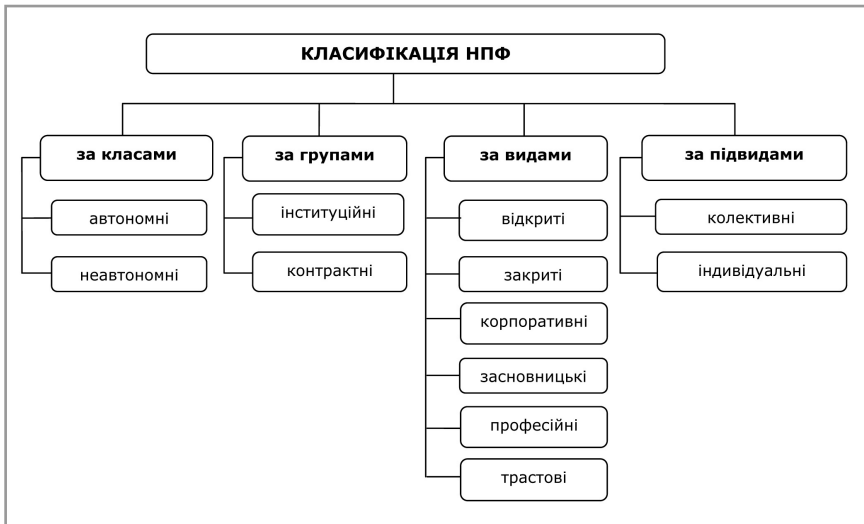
КЛАСИФІКАЦІЯ НПФ

за класами

автономні

неавтономні

за групами

інституційні

контрактні

за видами

відкриті

закриті

корпоративні

засновницькі

професійні

трастові

за підвидами

колективні

індивідуальні